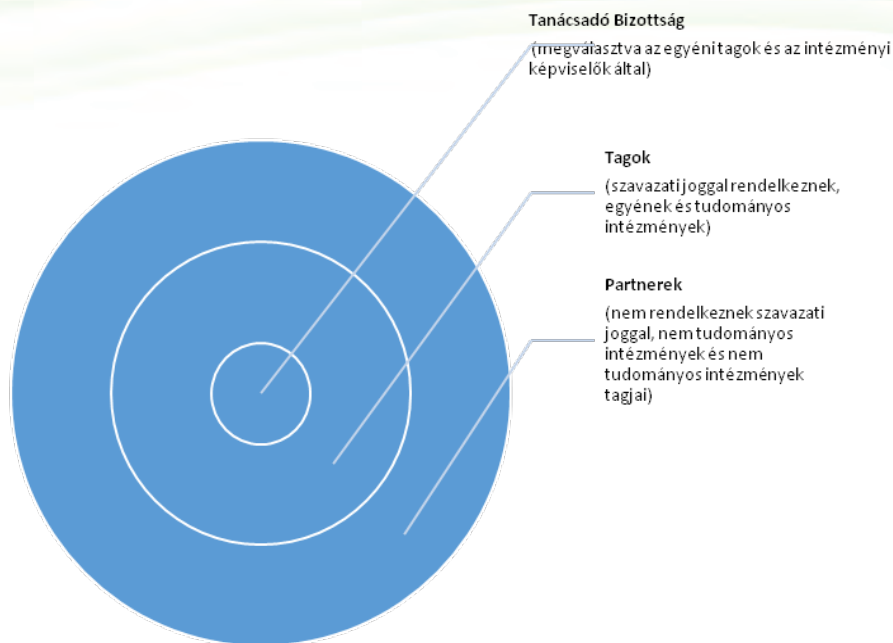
Tanácsadó Bizottság

(megválasztva az egyéni tagok és az intézményi képviselők által)

Tagok

(szavazati joggal rendelkeznek, egyének és tudományos intézmények)

Partnerek

(nem rendelkeznek szavazati joggal, nem tudományos intézmények és nem tudományos intézmények tagjai)